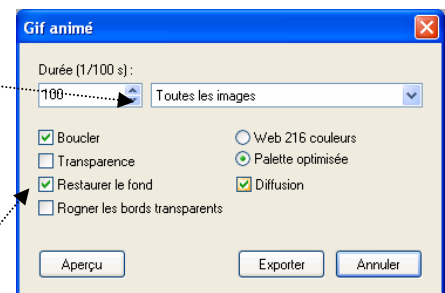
Gif animé

Durée (1/100 s) :

100

Toutes les images

Boucler

Transparence

Restaurer le fond

Rogner les bords transparents

Web 216 couleurs

Palette optimisée

Diffusion

Aperçu

Exporter

Annuler